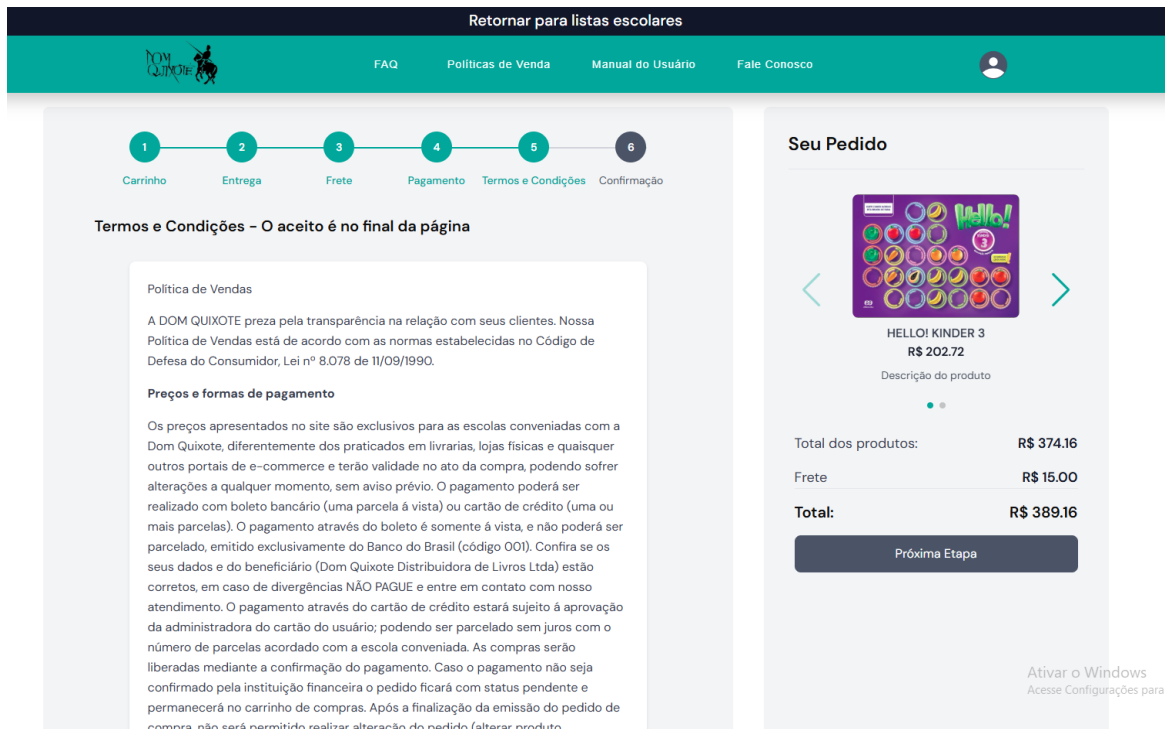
Retornar para listas escolares

DOM QUIXOTE

FAQ Políticas de Venda Manual do Usuário Fale Conosco

1 Carrinho
2 Entrega
3 Frete
4 Pagamento
5 Termos e Condições
6 Confirmação

Termos e Condições - O aceito é no final da página

Política de Vendas

A DOM QUIXOTE preza pela transparência na relação com seus clientes. Nossa Política de Vendas está de acordo com as normas estabelecidas no Código de Defesa do Consumidor, Lei nº 8.078 de 11/09/1990.

Preços e formas de pagamento

Os preços apresentados no site são exclusivos para as escolas conveniadas com a Dom Quixote, diferentemente dos praticados em livrarias, lojas físicas e quaisquer outros portais de e-commerce e terão validade no ato da compra, podendo sofrer alterações a qualquer momento, sem aviso prévio. O pagamento poderá ser realizado com boleto bancário (uma parcela á vista) ou cartão de crédito (uma ou mais parcelas). O pagamento através do boleto é somente á vista, e não poderá ser parcelado, emitido exclusivamente do Banco do Brasil (código 001). Confira se os seus dados e do beneficiário (Dom Quixote Distribuidora de Livros Ltda) estão corretos, em caso de divergências NÃO PAGUE e entre em contato com nosso atendimento. O pagamento através do cartão de crédito estará sujeito á aprovação da administradora do cartão do usuário; podendo ser parcelado sem juros com o número de parcelas acordado com a escola conveniada. As compras serão liberadas mediante a confirmação do pagamento. Caso o pagamento não seja confirmado pela instituição financeira o pedido ficará com status pendente e permanecerá no carrinho de compras. Após a finalização da emissão do pedido de compra, não será permitido realizar alteração do pedido (alterar produto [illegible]

Seu Pedido

Hello! 3

HELLO! KINDER 3
R$ 202.72
Descrição do produto

Total dos produtos: R$ 374.16
Frete R$ 15.00
Total: R$ 389.16

Próxima Etapa

Ativar o Windows
Acesse Configurações para